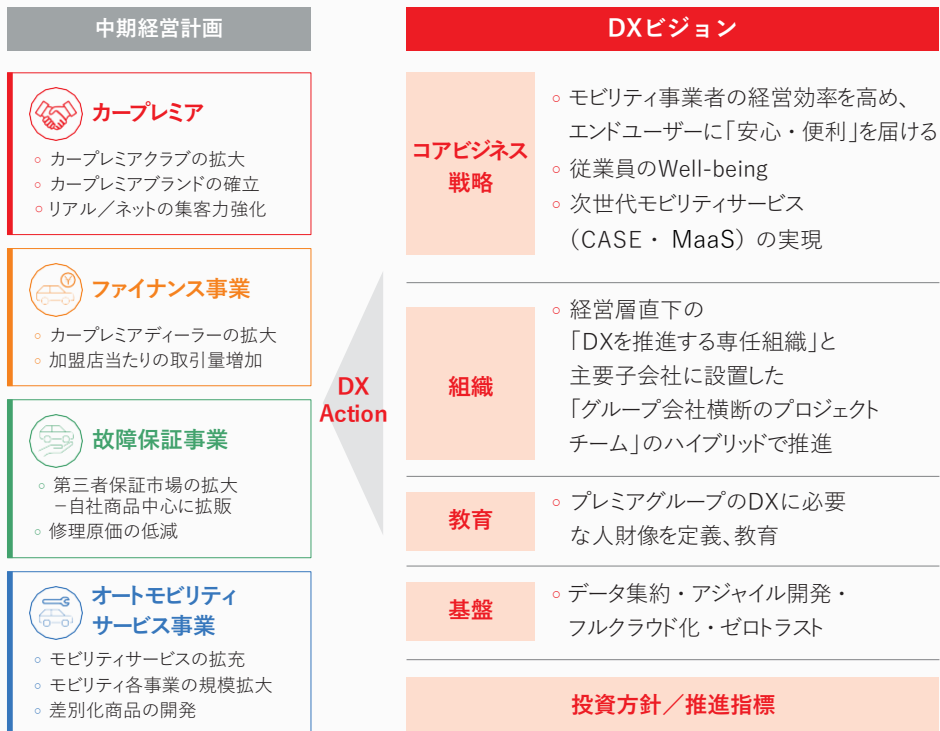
中期経営計画

カープレミア
◦ カープレミアクラブの拡大
◦ カープレミアブランドの確立
◦ リアル／ネットの集客力強化

ファイナンス事業
◦ カープレミアディーラーの拡大
◦ 加盟店当たりの取引量増加

故障保証事業
◦ 第三者保証市場の拡大 −自社商品中心に拡販
◦ 修理原価の低減

オートモビリティサービス事業
◦ モビリティサービスの拡充
◦ モビリティ各事業の規模拡大
◦ 差別化商品の開発

DX Action

DXビジョン

コアビジネス戦略
◦ モビリティ事業者の経営効率を高め、エンドユーザーに「安心・便利」を届ける
◦ 従業員のWell-being
◦ 次世代モビリティサービス（CASE・ MaaS）の実現

組織
◦ 経営層直下の「DXを推進する専任組織」と主要子会社に設置した「グループ会社横断のプロジェクトチーム」のハイブリッドで推進

教育
◦ プレミアグループのDXに必要な人財像を定義、教育

基盤
◦ データ集約・アジャイル開発・フルクラウド化・ゼロトラスト

投資方針／推進指標